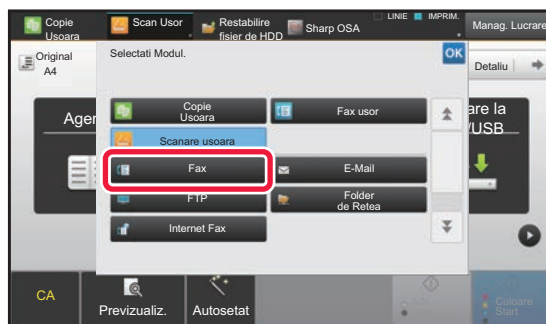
Copie Usoara
Scan Usor
Restabilire fisier de HDD
Sharp OSA
LINIE
IMPRIM.
Manag. Lucrare

Original A4
Selectati Modul.
OK
Detaliu

Ager
are la /USB

Copie Usoara
Fax usor
Scanare usoara
Fax
E-Mail
FTP
Folder de Retea
Internet Fax

CA
Previzualiz.
Autosetat
Culoare Start